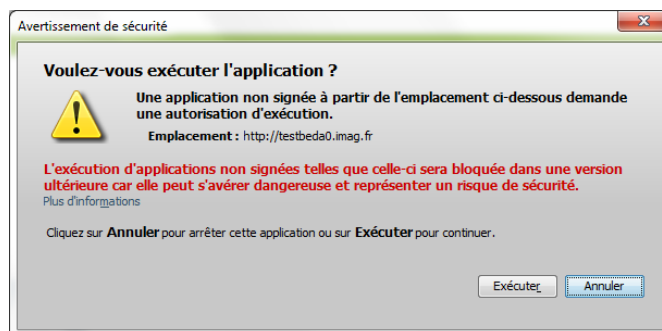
Avertissement de sécurité

Voulez-vous exécuter l'application ?

Une application non signée à partir de l'emplacement ci-dessous demande une autorisation d'exécution.

Emplacement : http://testbeda0.imag.fr

L'exécution d'applications non signées telles que celle-ci sera bloquée dans une version ultérieure car elle peut s'avérer dangereuse et représenter un risque de sécurité.

Plus d'informations

Cliquez sur Annuler pour arrêter cette application ou sur Exécuter pour continuer.

Exécuter

Annuler